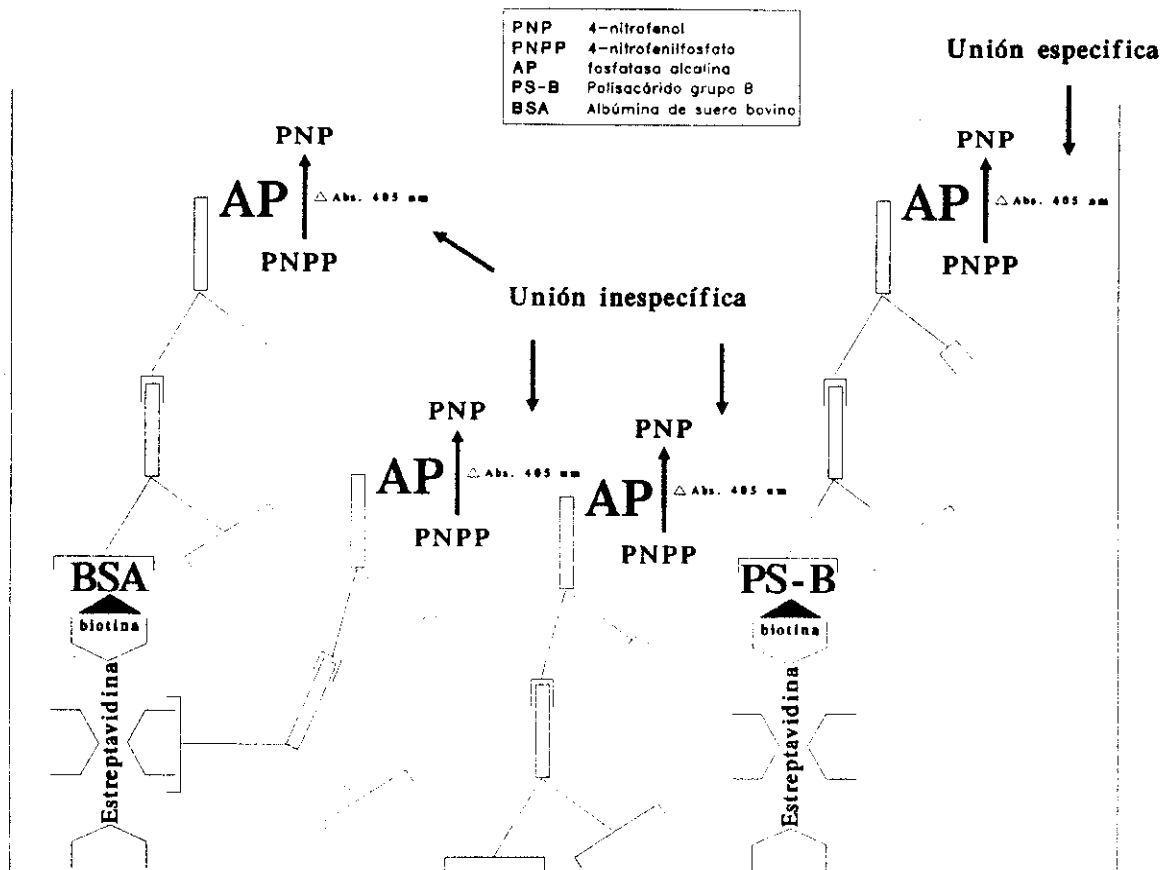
| PNP | 4-nitrofenol |
|---|---|
| PNPP | 4-nitrofenilfosfato |
| AP | fosfatasa alcalina |
| PS-B | Polisacárido grupo B |
| BSA | Albúmina de suero bovino |

Unión especifica

PNP
AP △ Abs. 405 nm
PNPP

Unión inespecífica

PNP
AP △ Abs. 405 nm
PNPP

PNP
AP △ Abs. 405 nm
PNPP

PNP
AP △ Abs. 405 nm
PNPP

BSA
biotina
Estreptavidina

PS-B
biotina
Estreptavidina